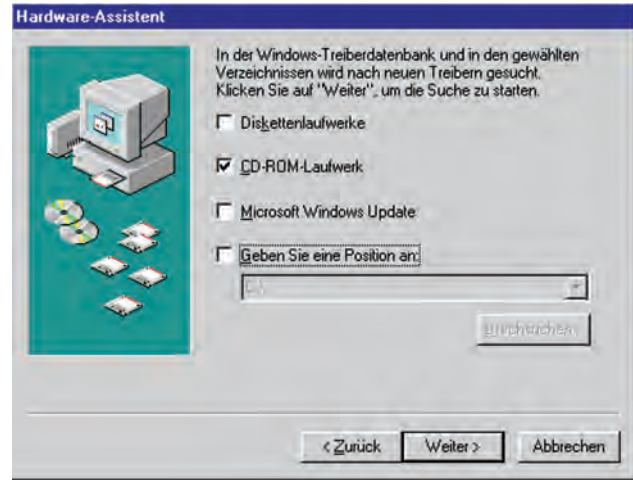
Hardware-Assistent

In der Windows-Treiberdatenbank und in den gewählten Verzeichnissen wird nach neuen Treibern gesucht. Klicken Sie auf "Weiter", um die Suche zu starten.

Diskettenlaufwerke

CD-ROM-Laufwerk

Microsoft Windows Update

Geben Sie eine Position an:

C:\

Durchsuchen...

< Zurück

Weiter >

Abbrechen